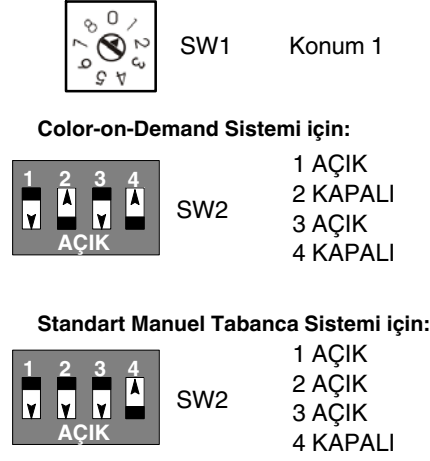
0 1 2 3 4 5 6 7 8

SW1 Konum 1

Color-on-Demand Sistemi için:

1 2 3 4
AÇIK

SW2

1 AÇIK
2 KAPALI
3 AÇIK
4 KAPALI

Standart Manuel Tabanca Sistemi için:

1 2 3 4
AÇIK

SW2

1 AÇIK
2 AÇIK
3 AÇIK
4 KAPALI